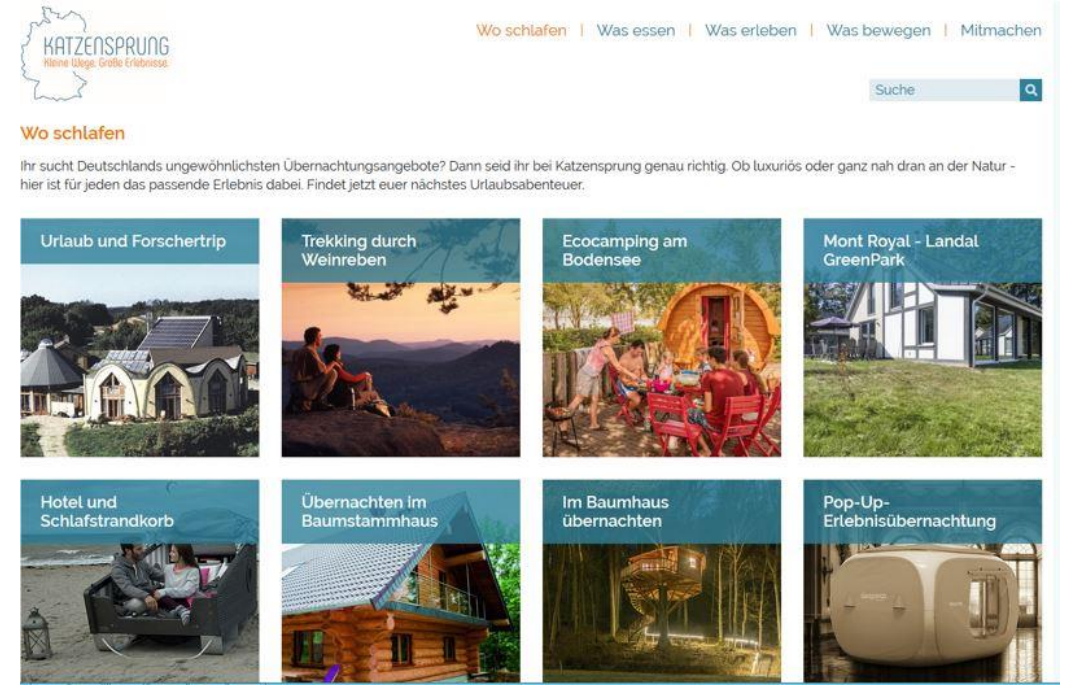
KATZENSPRUNG
Kleine Wege. Große Erlebnisse.

Wo schlafen | Was essen | Was erleben | Was bewegen | Mitmachen

Suche

Wo schlafen

Ihr sucht Deutschlands ungewöhnlichsten Übernachtungsangebote? Dann seid ihr bei Katzensprung genau richtig. Ob luxuriös oder ganz nah dran an der Natur - hier ist für jeden das passende Erlebnis dabei. Findet jetzt euer nächstes Urlaubsabenteuer.

Urlaub und Forschertrip

Trekking durch Weinreben

Ecocamping am Bodensee

Mont Royal - Landal GreenPark

Hotel und Schlafstrandkorb

Übernachten im Baumstammhaus

Im Baumhaus übernachten

Pop-Up-Erlebnisübernachtung